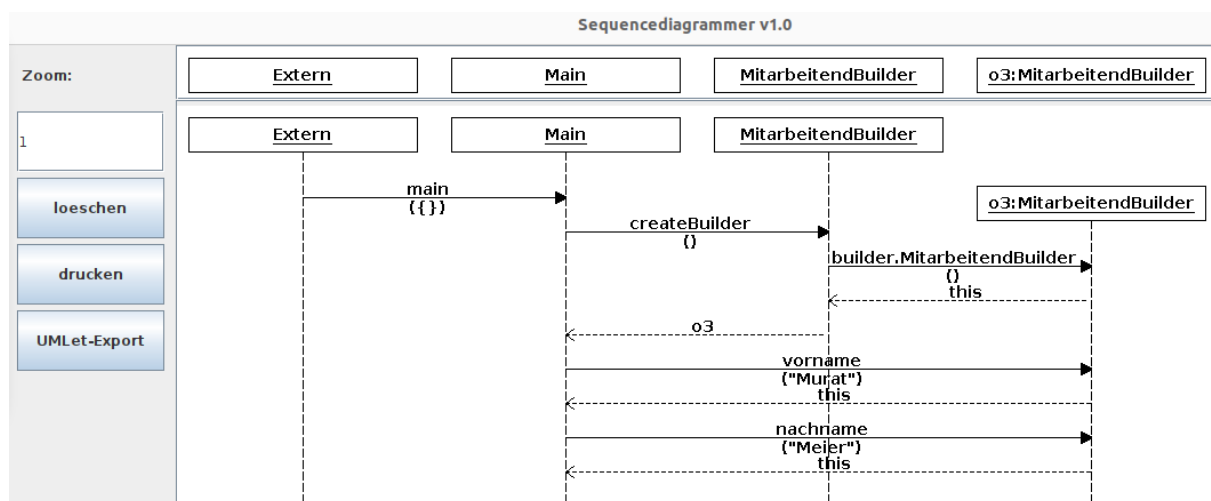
Sequencediagrammer v1.0

Zoom:

1

loeschen

drucken

UMLet-Export

Extern
Main
MitarbeitendBuilder
o3:MitarbeitendBuilder

Extern
Main
MitarbeitendBuilder

main
({})

o3:MitarbeitendBuilder

createBuilder
()

builder.MitarbeitendBuilder
()
this

o3

vorname
("Murat")
this

nachname
("Meier")
this